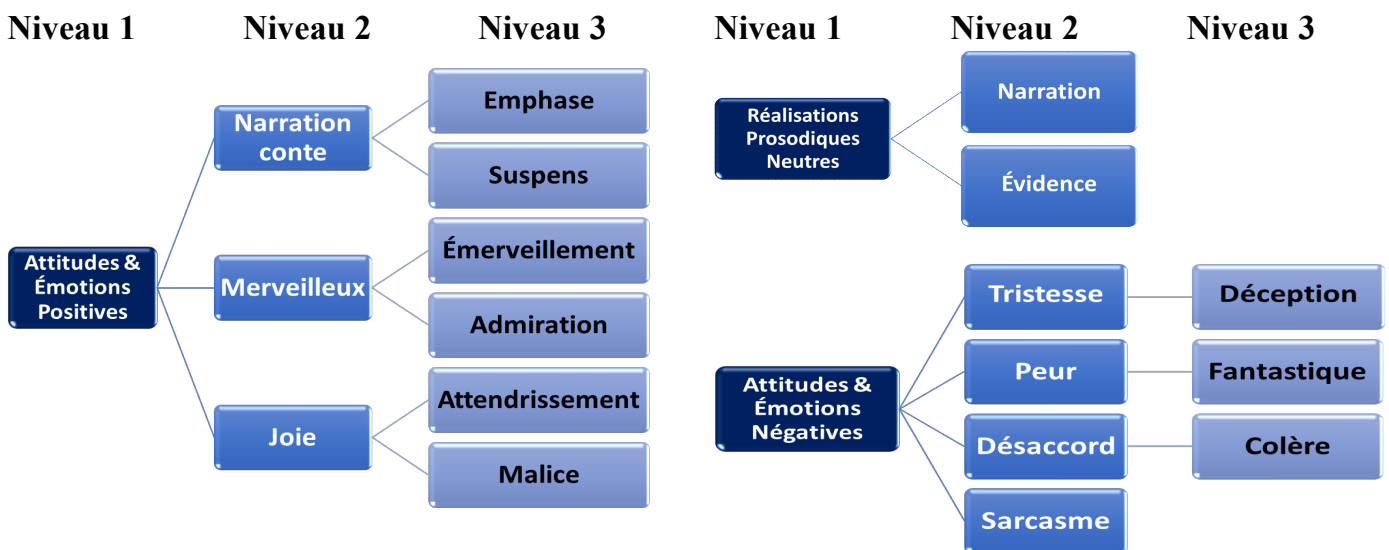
Niveau 1 Niveau 2 Niveau 3

Attitudes & Émotions Positives

Narration conte

Emphase

Suspens

Merveilleux

Émerveillement

Admiration

Joie

Attendrissement

Malice

Niveau 1 Niveau 2 Niveau 3

Réalisations Prosodiques Neutres

Narration

Évidence

Attitudes & Émotions Négatives

Tristesse

Déception

Peur

Fantastique

Désaccord

Colère

Sarcasme